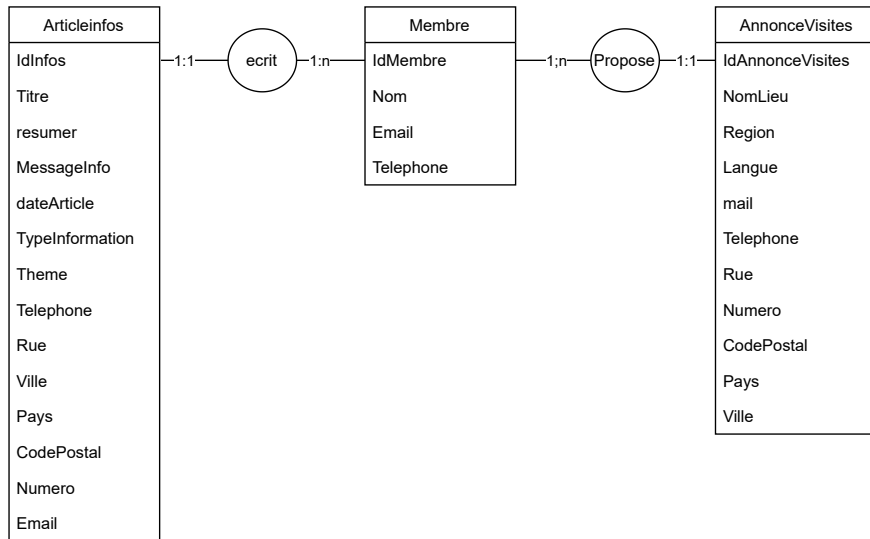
Articleinfos

IdInfos
Titre
resumer
MessageInfo
dateArticle
TypeInformation
Theme
Telephone
Rue
Ville
Pays
CodePostal
Numero
Email

1:1

ecrit

1:n

Membre

IdMembre
Nom
Email
Telephone

1;n

Propose

1:1

AnnonceVisites

IdAnnonceVisites
NomLieu
Region
Langue
mail
Telephone
Rue
Numero
CodePostal
Pays
Ville